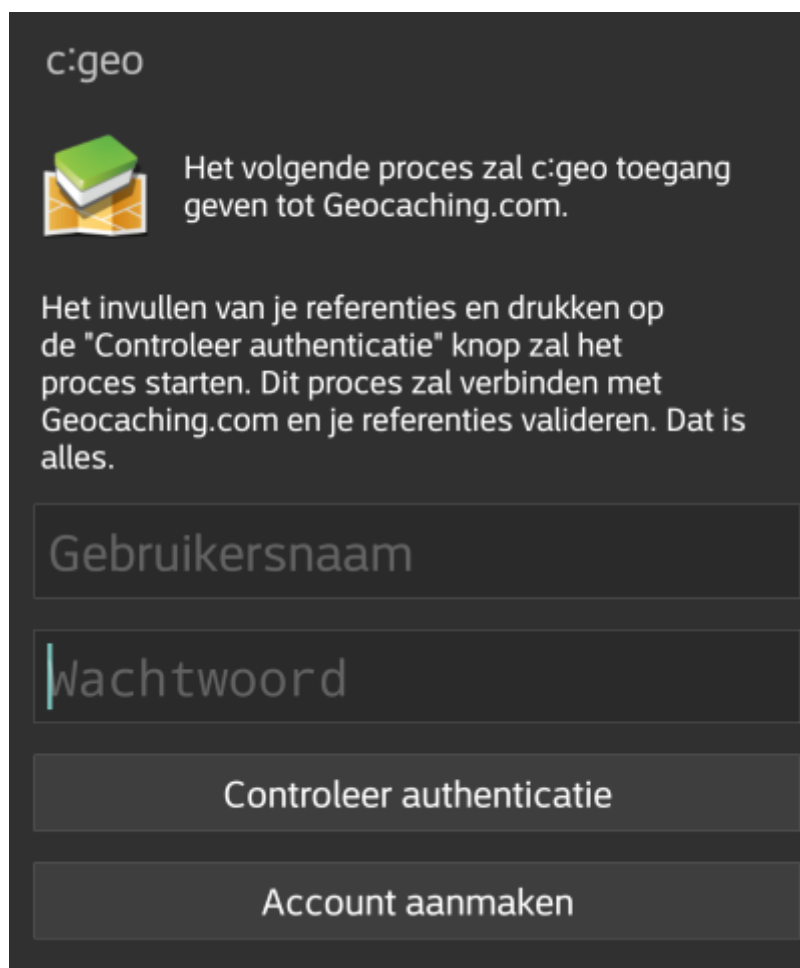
c:geo

Het volgende proces zal c:geo toegang geven tot Geocaching.com.

Het invullen van je referenties en drukken op de "Controleer authenticatie" knop zal het proces starten. Dit proces zal verbinden met Geocaching.com en je referenties valideren. Dat is alles.

Gebruikersnaam

Wachtwoord

Controleer authenticatie

Account aanmaken